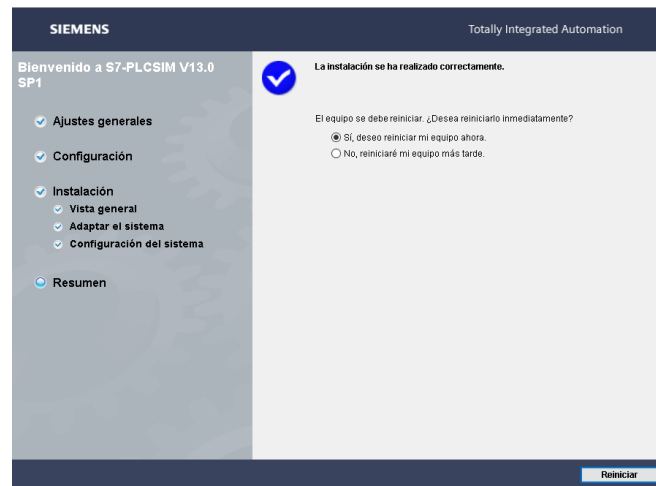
SIEMENS

Totally Integrated Automation

Bienvenido a S7-PLCSIM V13.0 SP1

Ajustes generales

Configuración

Instalación

Vista general

Adaptar el sistema

Configuración del sistema

Resumen

La instalación se ha realizado correctamente.

El equipo se debe reiniciar. ¿Desea reiniciarlo inmediatamente?

Sí, deseo reiniciar mi equipo ahora.

No, reiniciaré mi equipo más tarde.

Reiniciar